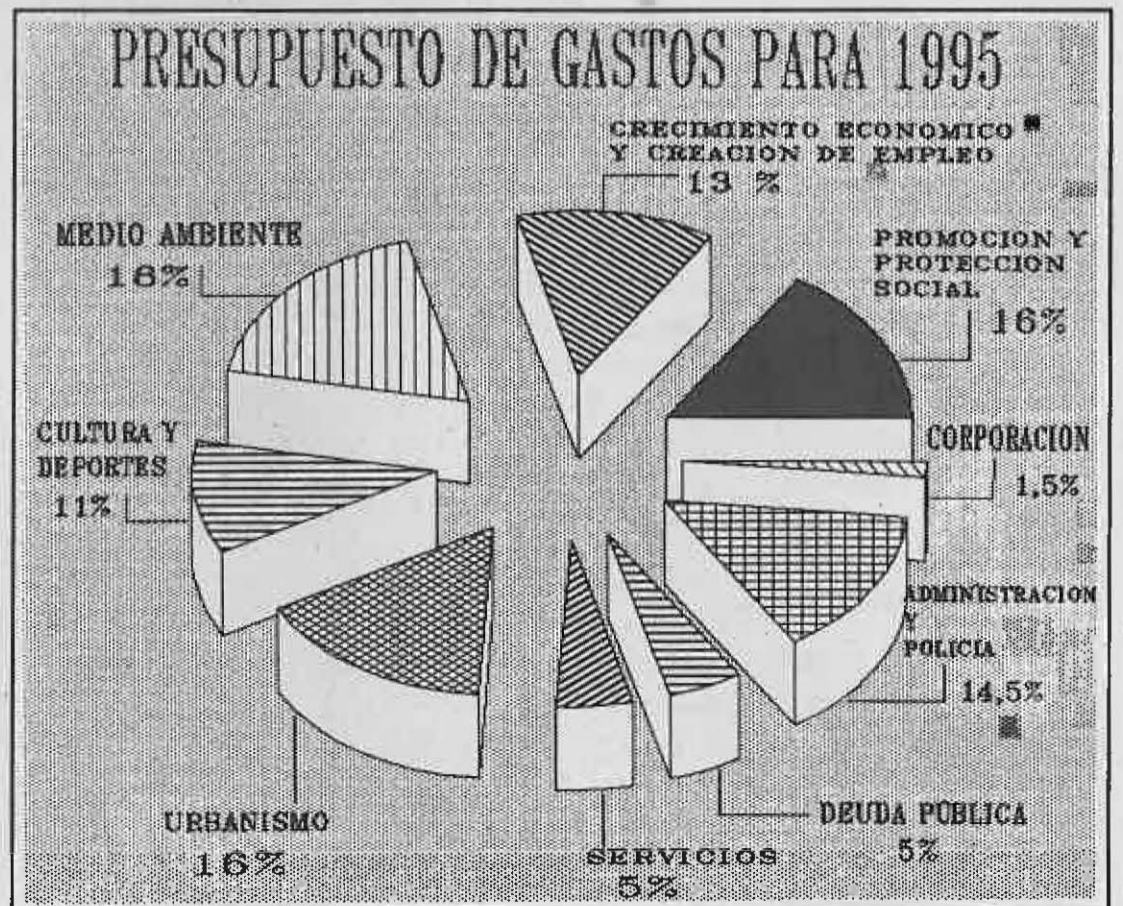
PRESUPUESTO DE GASTOS PARA 1995

CRECIMIENTO ECONOMICO Y CREACION DE EMPLEO
13 %

MEDIO AMBIENTE
16%

PROMOCION Y PROTECCION SOCIAL
16%

CULTURA Y DEPORTES
11%

CORPORACION
1,5%

ADMINISTRACION Y POLICIA
14,5%

URBANISMO
16%

SERVICIOS
5%

DEUDA PUBLICA
5%